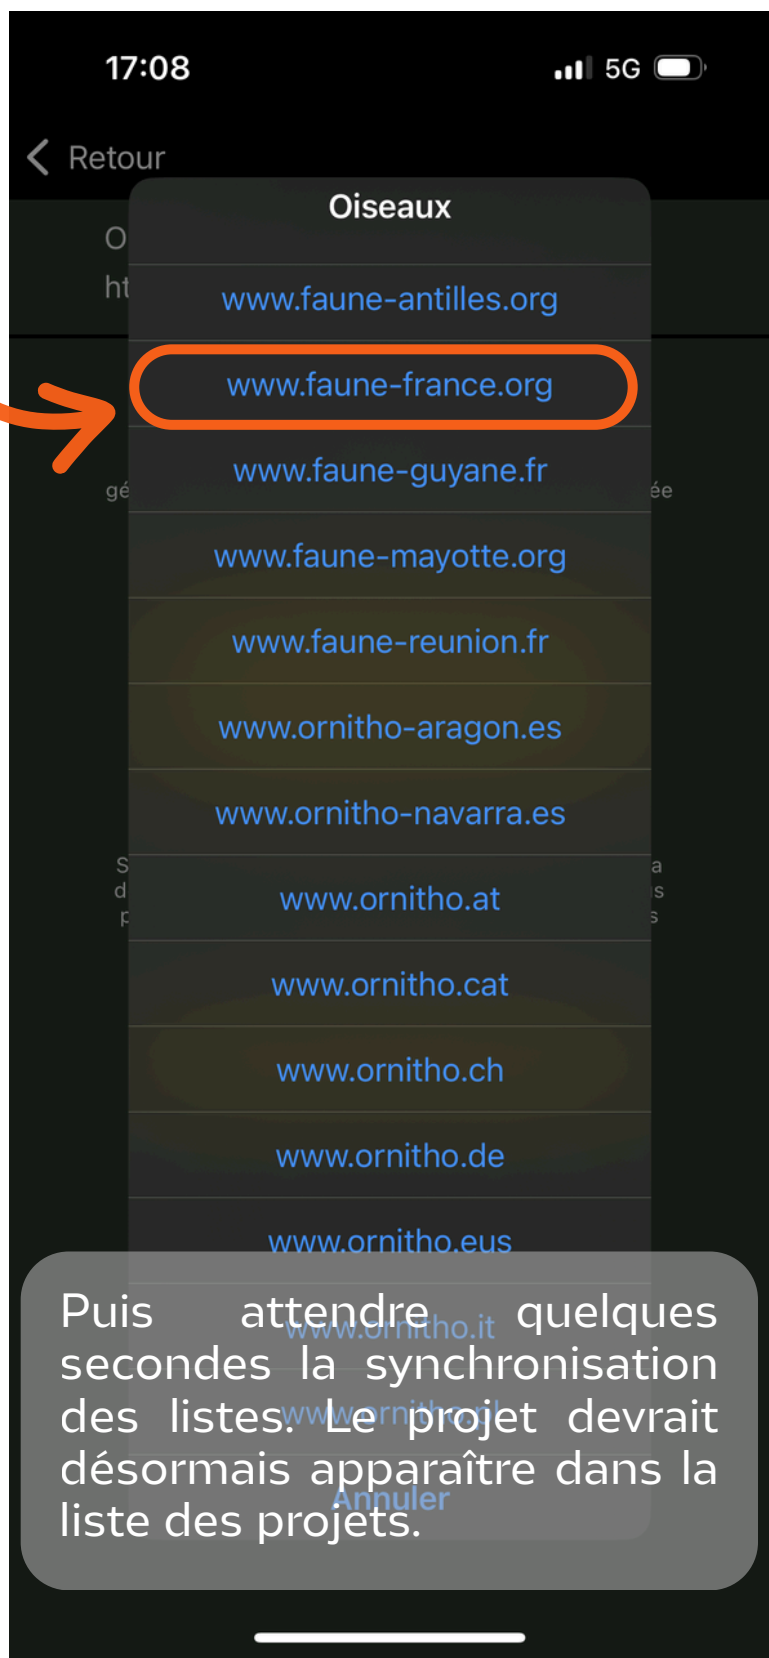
17:08
5G

Retour

O
ht

gé
ée

S
d
p
a
s
s

Oiseaux

www.faune-antilles.org

www.faune-france.org

www.faune-guyane.fr

www.faune-mayotte.org

www.faune-reunion.fr

www.ornitho-aragon.es

www.ornitho-navarra.es

www.ornitho.at

www.ornitho.cat

www.ornitho.ch

www.ornitho.de

www.ornitho.eus

www.ornitho.it

www.ornitho.pl

Annuler

Puis attendre quelques secondes la synchronisation des listes. Le projet devrait désormais apparaître dans la liste des projets.